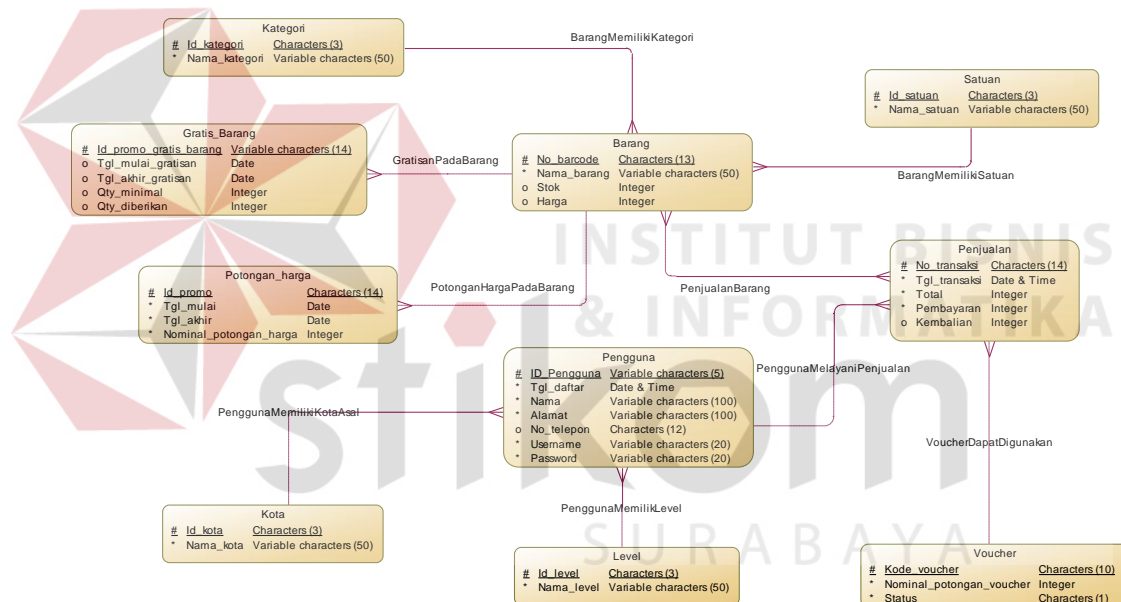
Kategori
# Id_kategori Characters (3)
* Nama_kategori Variable characters (50)

BarangMemilikiKategori

Satuan
# Id_satuan Characters (3)
* Nama_satuan Variable characters (50)

Gratis_Barang
# Id_promo_gratis_barang Variable characters (14)
o Tgl_mulai_gratisan Date
o Tgl_akhir_gratisan Date
o Qty_minimal Integer
o Qty_diberikan Integer

GratisanPadaBarang

Barang
# No_barcode Characters (13)
* Nama_barang Variable characters (50)
o Stok Integer
o Harga Integer

BarangMemilikiSatuan

INSTITUT BISNIS & INFORMATIKA

Penjualan
# No_transaksi Characters (14)
* Tgl_transaksi Date & Time
* Total Integer
* Pembayaran Integer
o Kembalian Integer

Potongan_harga
# Id_promo Characters (14)
* Tgl_mulai Date
* Tgl_akhir Date
* Nominal_potongan_harga Integer

PotonganHargaPadaBarang

PenjualanBarang

Pengguna
# ID_Pengguna Variable characters (5)
* Tgl_daftar Date & Time
* Nama Variable characters (100)
* Alamat Variable characters (100)
o No_telepon Characters (12)
* Username Variable characters (20)
* Password Variable characters (20)

PenggunaMelayaniPenjualan

PenggunaMemilikiKotaAsal

stikom

VoucherDapatDigunakan

Kota
# Id_kota Characters (3)
* Nama_kota Variable characters (50)

PenggunaMemilikLevel

SURABAYA

Level
# Id_level Characters (3)
* Nama_level Variable characters (50)

Voucher
# Kode_voucher Characters (10)
* Nominal_potongan_voucher Integer
* Status Characters (1)